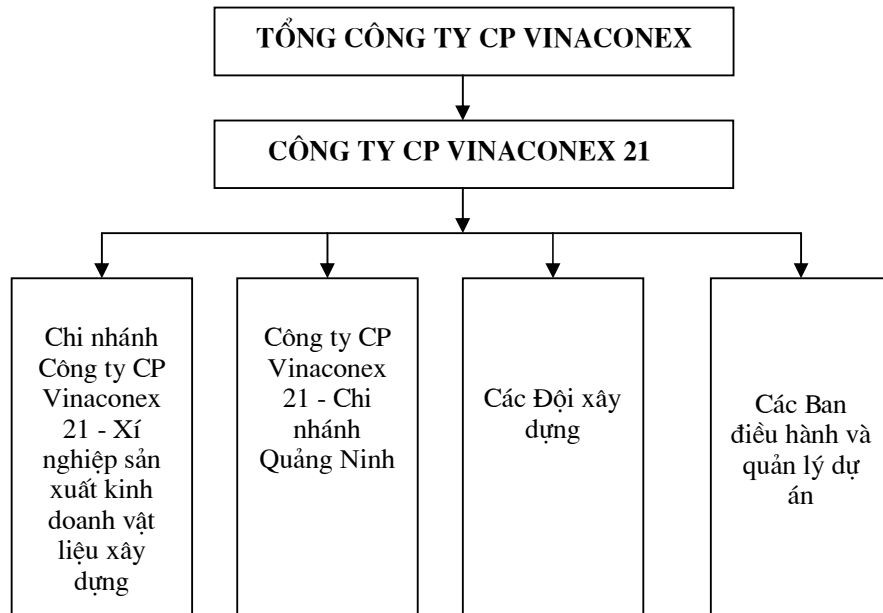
TỔNG CÔNG TY CP VINACONEX

CÔNG TY CP VINACONEX 21

Chi nhánh Công ty CP Vinaconex 21 - Xí nghiệp sản xuất kinh doanh vật liệu xây dựng

Công ty CP Vinaconex 21 - Chi nhánh Quảng Ninh

Các Đội xây dựng

Các Ban điều hành và quản lý dự án